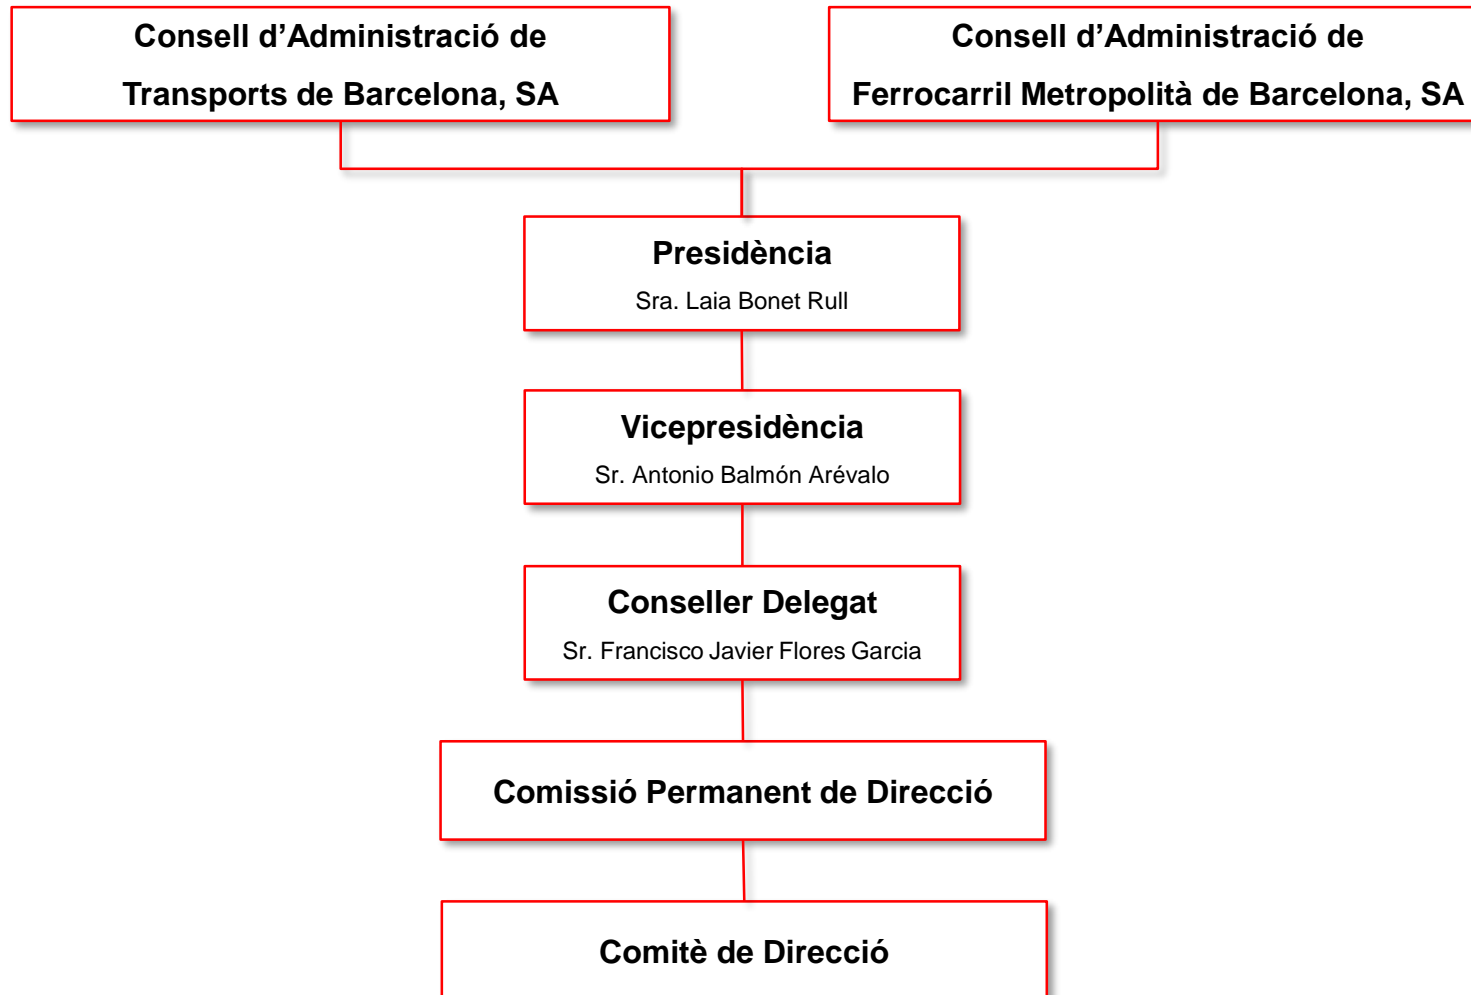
Consell d’Administració de Transports de Barcelona, SA

Consell d’Administració de Ferrocarril Metropolità de Barcelona, SA

Presidència
Sra. Laia Bonet Rull

Vicepresidència
Sr. Antonio Balmón Arévalo

Conseller Delegat
Sr. Francisco Javier Flores Garcia

Comissió Permanent de Direcció

Comitè de Direcció